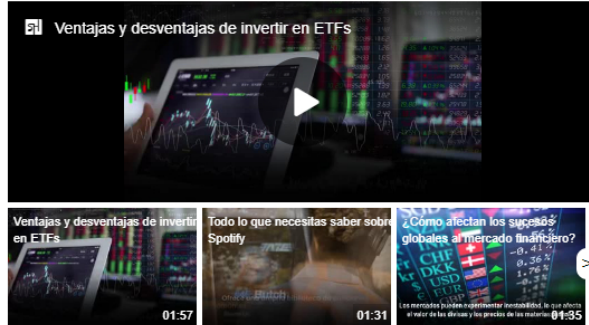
Ventajas y desventajas de invertir en ETFs

Ventajas y desventajas de invertir en ETFs
01:57

Todo lo que necesitas saber sobre Spotify
01:31

¿Cómo afectan los sucesos globales al mercado financiero?
Los mercados pueden experimentar inestabilidad, lo que afecta el valor de las divisas y los precios de las materias
01:35

CHF
DKK
USD
EUR